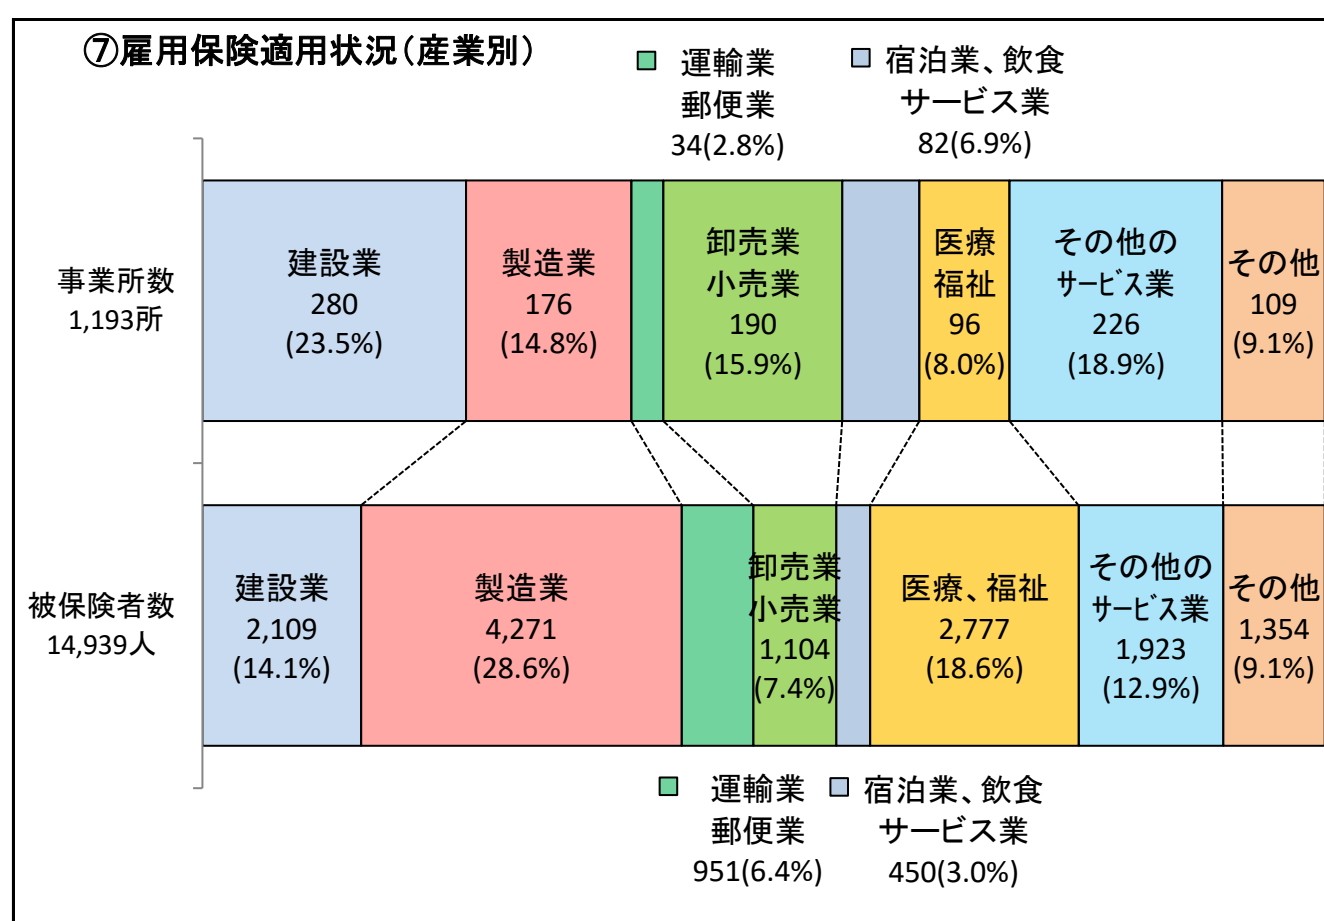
⑦雇用保険適用状況（産業別）

運輸業
郵便業
34(2.8%)

宿泊業、飲食
サービス業
82(6.9%)

事業所数
1,193所

建設業
280
(23.5%)

製造業
176
(14.8%)

卸売業
小売業
190
(15.9%)

医療
福祉
96
(8.0%)

その他の
サービス業
226
(18.9%)

その他
109
(9.1%)

被保険者数
14,939人

建設業
2,109
(14.1%)

製造業
4,271
(28.6%)

卸売業
小売業
1,104
(7.4%)

医療、福祉
2,777
(18.6%)

その他の
サービス業
1,923
(12.9%)

その他
1,354
(9.1%)

運輸業
郵便業
951(6.4%)

宿泊業、飲食
サービス業
450(3.0%)